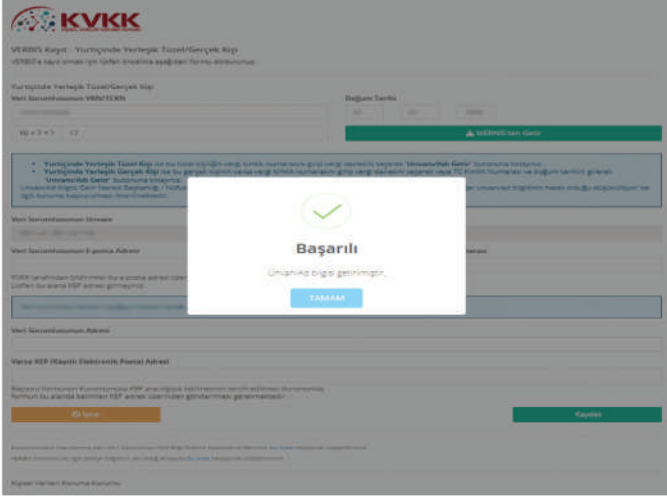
KVKK

VERBİS Kaydı - Yurtiçinde Yerleşik Tüzel/Gerçek Kişi

VERBİS'e kayıt olmak için lütfen kinzelce aşağıdaki formu doldurunuz.

Yurtiçinde Yerleşik Tüzel/Gerçek Kişi

Veri Sorumlusunun VKN/TCKN

Doğum Tarihi

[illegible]

WERBİS'ten Getir

Yurtiçinde Yerleşik Tüzel Kişi ise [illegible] "Unvan/Adı Getir" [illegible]

Yurtiçinde Yerleşik Gerçek Kişi ise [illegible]

"Unvan/Adı Getir" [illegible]

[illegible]

Veri Sorumlusunun Unvanı

Veri Sorumlusunun E-posta Adresi

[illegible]

Veri Sorumlusunun Adresi

Varsa KEP (Kayıtlı Elektronik Posta) Adresi

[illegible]

Geri

Kaydet

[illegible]

Kişisel Verileri Koruma Kurumu

Başarılı

Unvan/Adı bilgisi getirilmiştir.

TAMAM